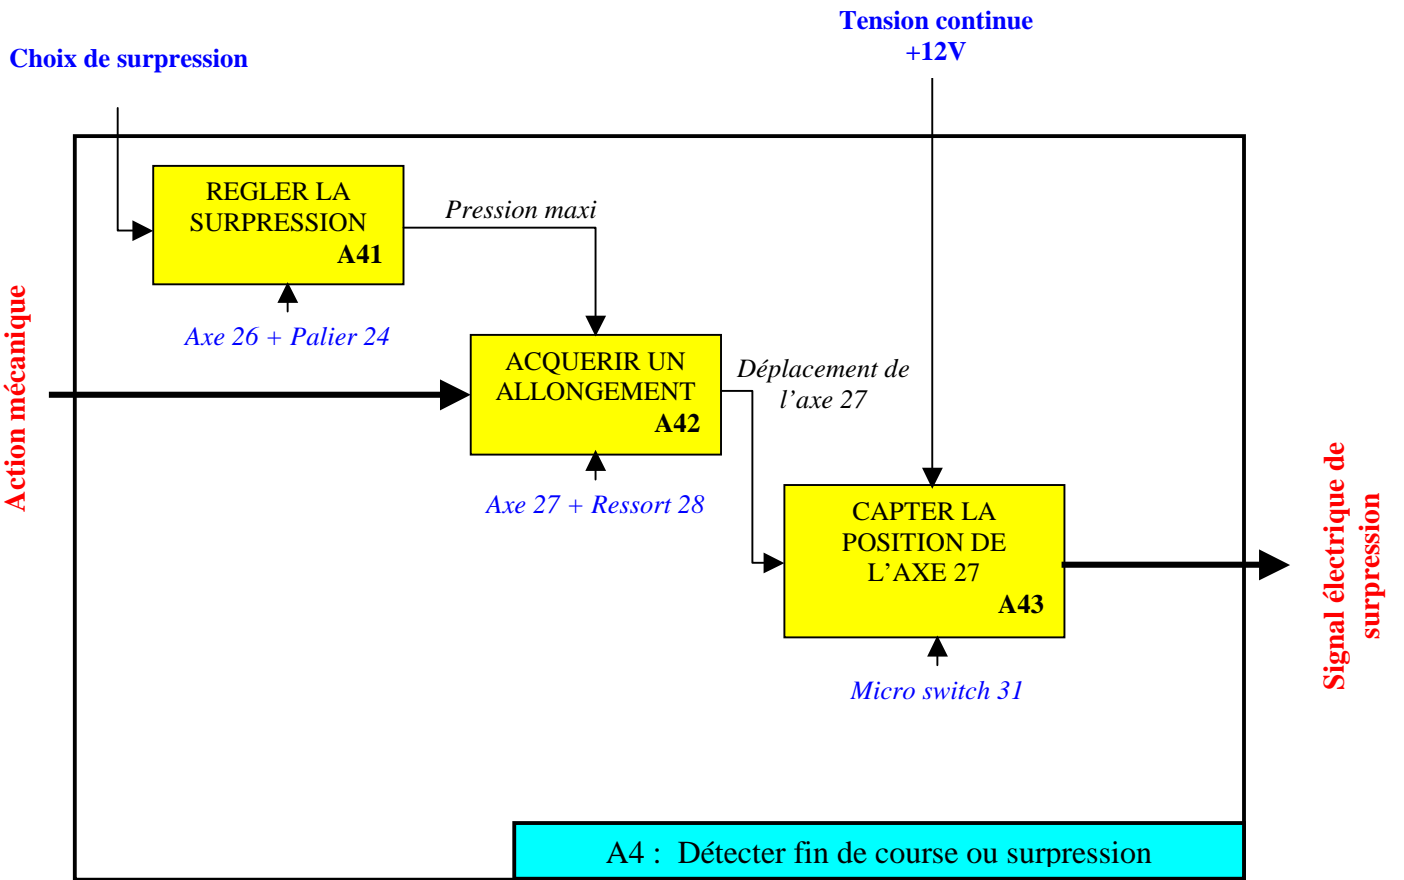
Tension continue
+12V

Choix de surpression

REGLER LA SURPRESSION
A41

Pression maxi

Axe 26 + Palier 24

Action mécanique

ACQUERIR UN ALLONGEMENT
A42

Déplacement de l'axe 27

Axe 27 + Ressort 28

CAPTER LA POSITION DE L'AXE 27
A43

Micro switch 31

Signal électrique de surpression

A4 : Détecter fin de course ou surpression